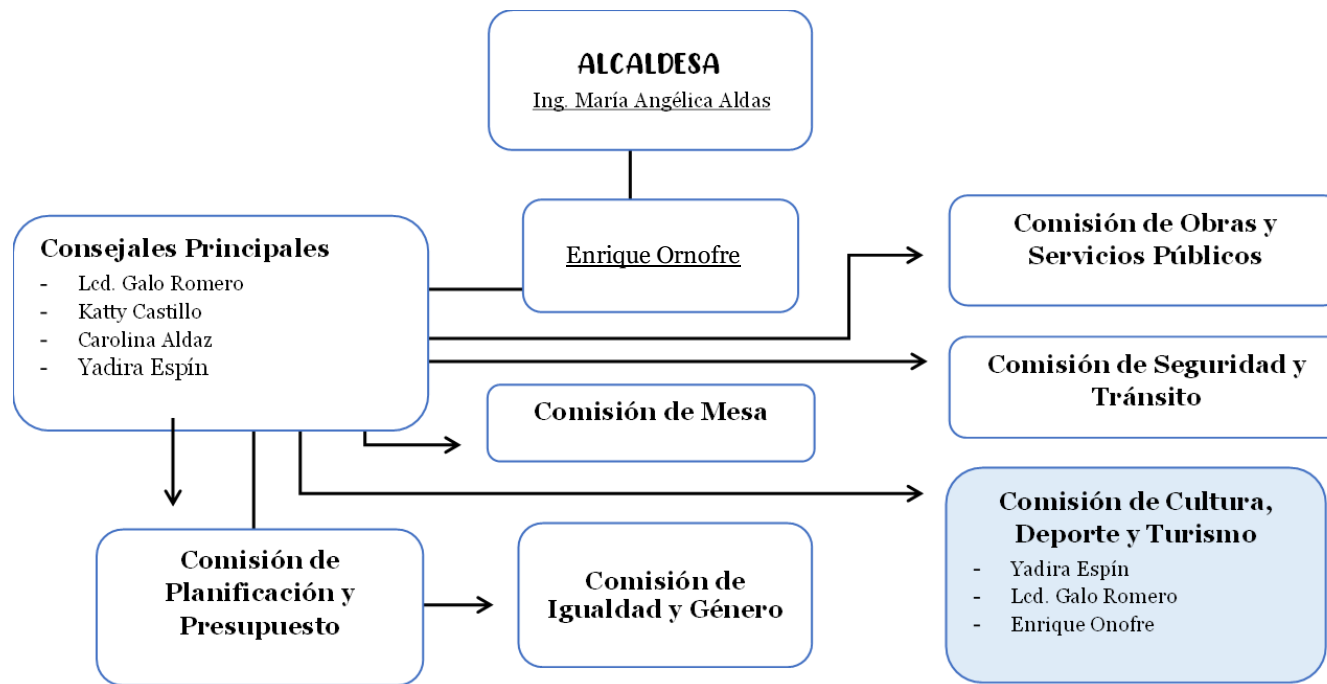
ALCALDESA
Ing. María Angélica Aldas

Enrique Ornofre

Consejales Principales
- Lcd. Galo Romero
- Katty Castillo
- Carolina Aldaz
- Yadira Espín

Comisión de Obras y Servicios Públicos

Comisión de Seguridad y Tránsito

Comisión de Mesa

Comisión de Cultura, Deporte y Turismo
- Yadira Espín
- Lcd. Galo Romero
- Enrique Onofre

Comisión de Planificación y Presupuesto

Comisión de Igualdad y Género